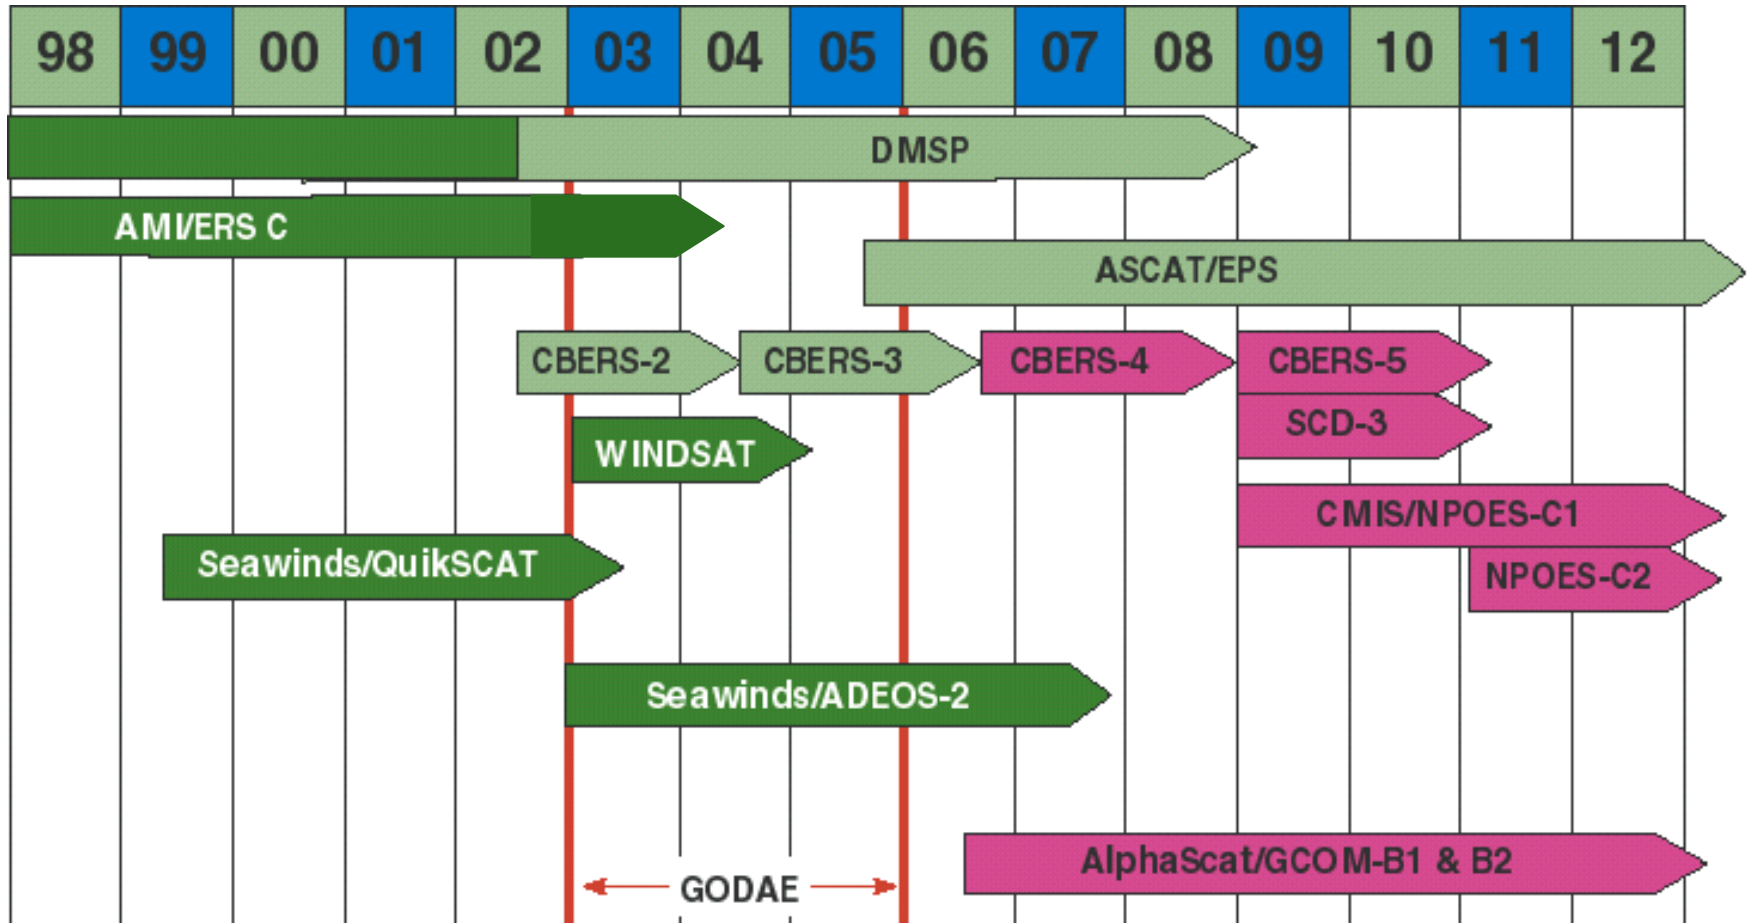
| 98 | 99 | 00 | 01 | 02 | 03 | 04 | 05 | 06 | 07 | 08 | 09 | 10 | 11 | 12 |
|---|---|---|---|---|---|---|---|---|---|---|---|---|---|---|

DMSP

AMI/ERS C

ASCAT/EPS

CBERS-2

CBERS-3

CBERS-4

CBERS-5

SCD-3

WINDSAT

CMIS/NPOES-C1

NPOES-C2

Seawinds/QuikSCAT

Seawinds/ADEOS-2

AlphaScat/GCOM-B1 & B2

GODAE